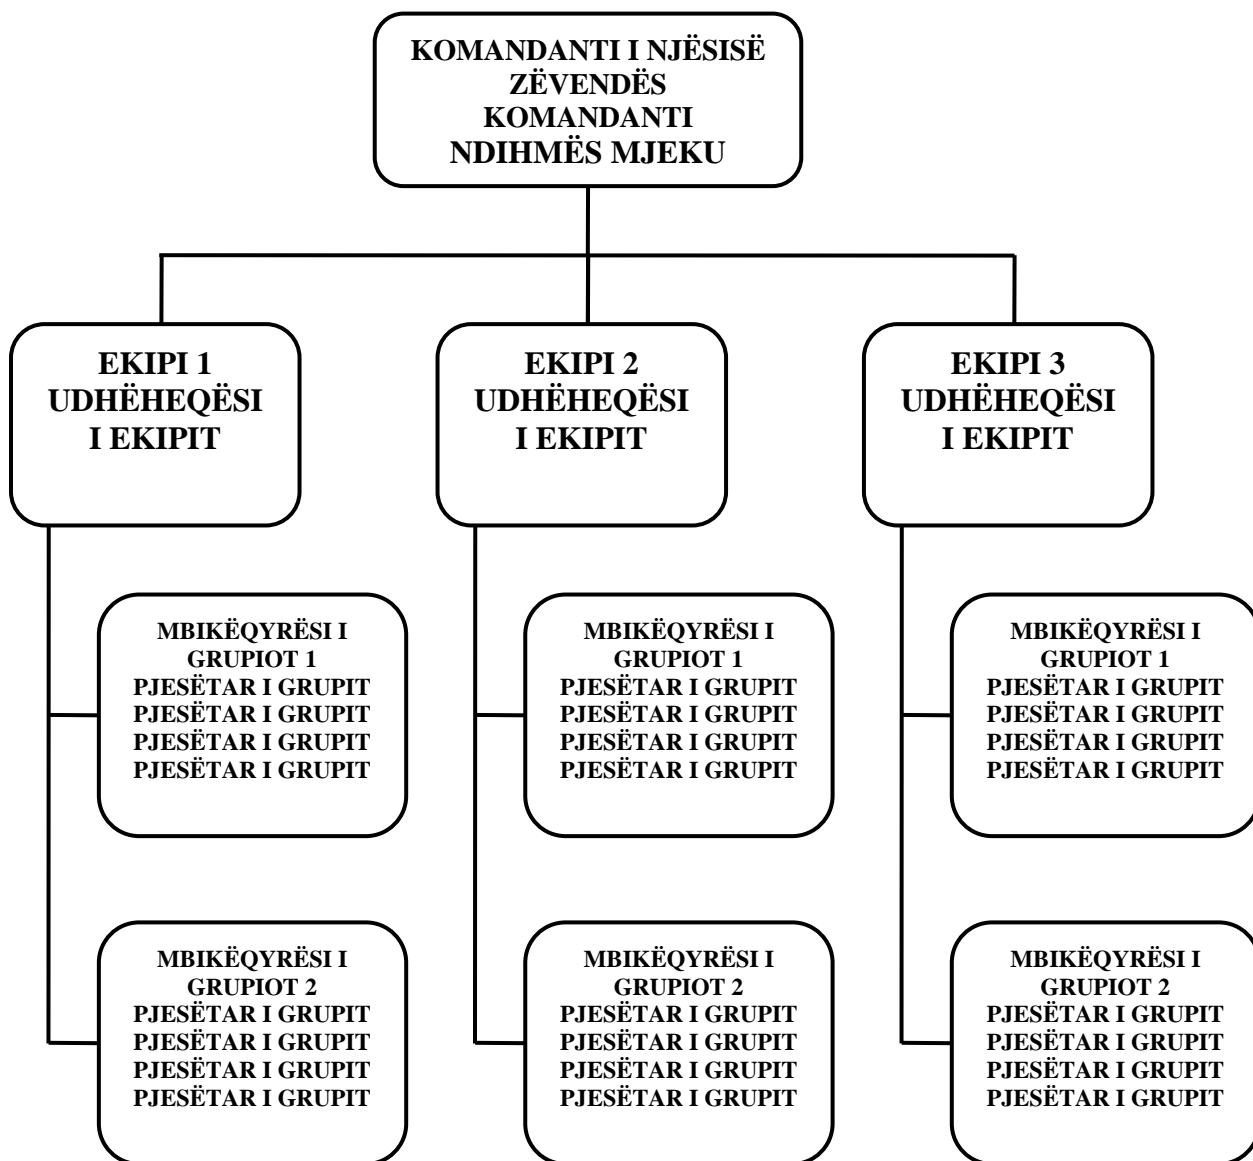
KOMANDANTI I NJËSISË
ZËVENDËS
KOMANDANTI
NDIHMËS MJEKU

EKIPI 1
UDHËHEQËSI
I EKIPIT

EKIPI 2
UDHËHEQËSI
I EKIPIT

EKIPI 3
UDHËHEQËSI
I EKIPIT

MBIKËQYRËSI I
GRUPIOT 1
PJESËTAR I GRUPIT
PJESËTAR I GRUPIT
PJESËTAR I GRUPIT
PJESËTAR I GRUPIT

MBIKËQYRËSI I
GRUPIOT 2
PJESËTAR I GRUPIT
PJESËTAR I GRUPIT
PJESËTAR I GRUPIT
PJESËTAR I GRUPIT

MBIKËQYRËSI I
GRUPIOT 1
PJESËTAR I GRUPIT
PJESËTAR I GRUPIT
PJESËTAR I GRUPIT
PJESËTAR I GRUPIT

MBIKËQYRËSI I
GRUPIOT 2
PJESËTAR I GRUPIT
PJESËTAR I GRUPIT
PJESËTAR I GRUPIT
PJESËTAR I GRUPIT

MBIKËQYRËSI I
GRUPIOT 1
PJESËTAR I GRUPIT
PJESËTAR I GRUPIT
PJESËTAR I GRUPIT
PJESËTAR I GRUPIT

MBIKËQYRËSI I
GRUPIOT 2
PJESËTAR I GRUPIT
PJESËTAR I GRUPIT
PJESËTAR I GRUPIT
PJESËTAR I GRUPIT